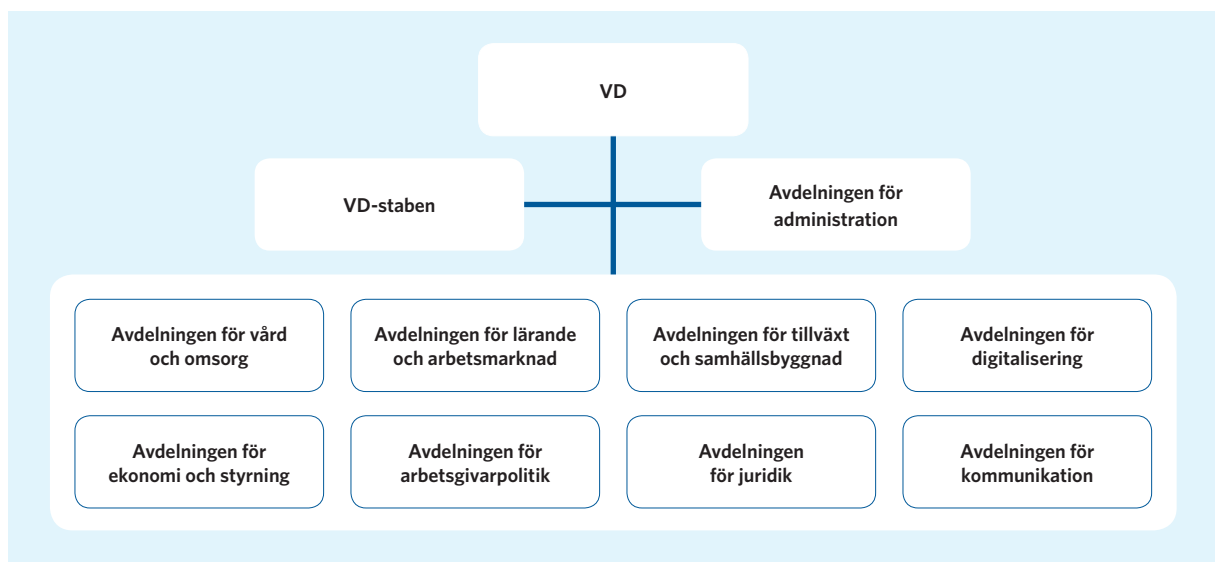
VD

VD-staben

Avdelningen för administration

Avdelningen för vård och omsorg

Avdelningen för lärande och arbetsmarknad

Avdelningen för tillväxt och samhällsbyggnad

Avdelningen för digitalisering

Avdelningen för ekonomi och styrning

Avdelningen för arbetsgivarpolitik

Avdelningen för juridik

Avdelningen för kommunikation